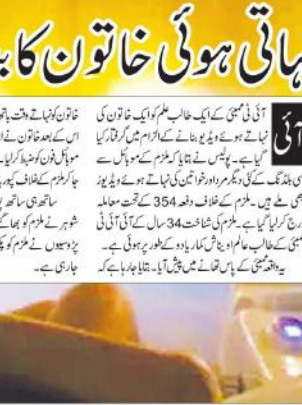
نہاتی ہوئی خاتون کا ب

آئی

آئی ٹی ممبئی کے ایک طالب علم کو ایک خاتون کی نہاتے ہوئے ویڈیو بنانے کے الزام میں گرفتار کیا گیا ہے۔ پولیس نے بتایا کہ ملزم کے موبائل سے ہاسٹل بلڈنگ کے کئی دیگر مرد اور خواتین کی نہاتے ہوئے ویڈیوز ملی ہیں۔ ملزم کے خلاف دفعہ 354 کے تحت معاملہ درج کرلیا گیا ہے۔ ملزم کی شناخت 34 سال کے آئی آئی ٹی ممبئی کے طالب علم اویناش کمار یادو کے طور پر ہوئی ہے۔ یہ واقعہ ممبئی کے پاس تھانے میں پیش آیا۔ بتایا جارہا ہے کہ

خاتون کو نہاتے وقت ما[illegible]
اس کے بعد خاتون نے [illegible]
موبائل فون کو ضبط کرلیا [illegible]
جاکر ملزم کے خلاف شکایت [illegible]
ساتھ ہی ساتھ پولیس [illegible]
شوہر نے ملزم کو پکڑ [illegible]
پڑوسیوں نے ملزم کی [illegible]
جاری ہے۔